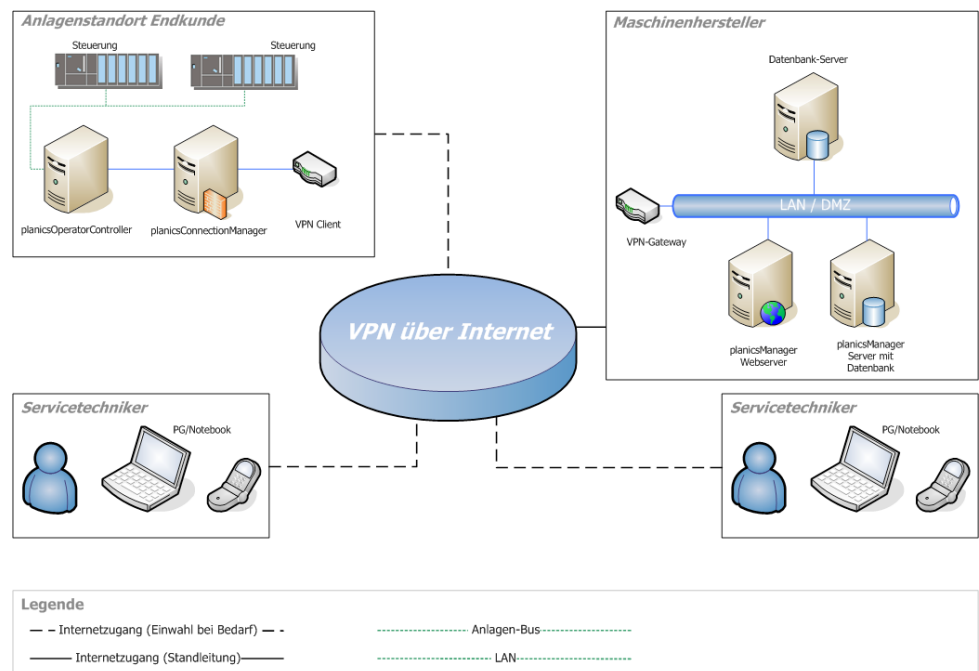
Anlagenstandort Endkunde

Steuerung

Steuerung

planicsOperatorController

planicsConnectionManager

VPN Client

Maschinenhersteller

Datenbank-Server

LAN / DMZ

VPN-Gateway

planicsManager Webserver

planicsManager Server mit Datenbank

VPN über Internet

Servicetechniker

PG/Notebook

Servicetechniker

PG/Notebook

Legende

Internetzugang (Einwahl bei Bedarf)

Anlagen-Bus

Internetzugang (Standleitung)

LAN